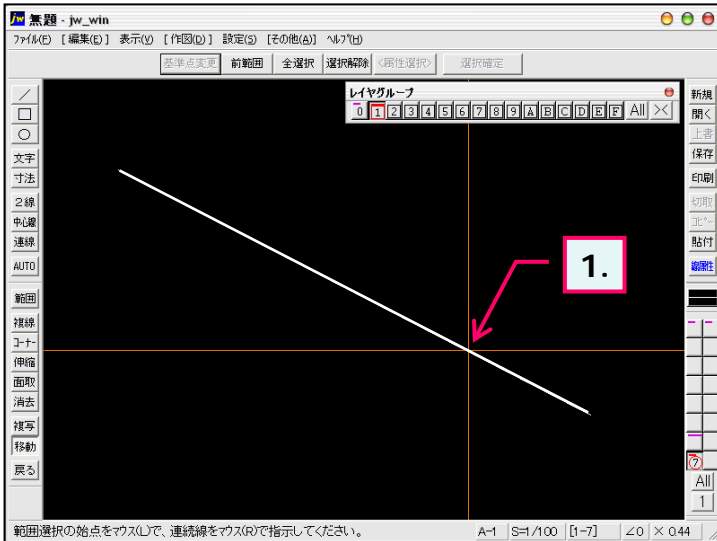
無題 - jw_win

ファイル(F) [編集(E)] 表示(V) [作図(D)] 設定(S) [その他(A)] ヘルプ(H)

基準点変更 前範囲 全選択 選択解除 <属性選択> 選択確定

レイヤグループ
0 1 2 3 4 5 6 7 8 9 A B C D E F All ><

文字
寸法
2線
中心線
連線
AUTO
範囲
複線
コーナー
伸縮
面取
消去
複写
移動
戻る

新規
開く
上書
保存
印刷
切取
コピー
貼付
線属性

7
All
1

1.

範囲選択の始点をマウス(L)で、連続線をマウス(R)で指示してください。 A-1 S=1/100 [1-7] ∠0 × 0.44